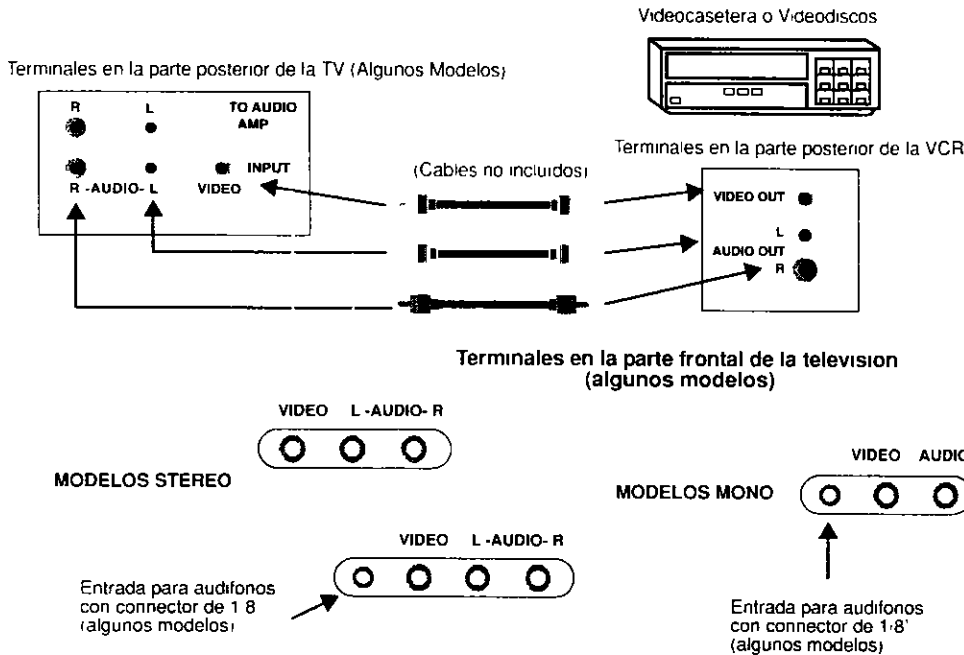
Videocasetera o Videodiscos

Terminales en la parte posterior de la TV (Algunos Modelos)

R L TO AUDIO AMP

INPUT

R -AUDIO- L VIDEO

(Cables no incluidos)

Terminales en la parte posterior de la VCR

VIDEO OUT

L

AUDIO OUT

R

Terminales en la parte frontal de la television (algunos modelos)

VIDEO L -AUDIO- R

MODELOS STEREO

VIDEO L -AUDIO- R

Entrada para audifonos con connector de 1 8 (algunos modelos)

VIDEO AUDI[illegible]

MODELOS MONO

Entrada para audifonos con connector de 1/8' (algunos modelos)